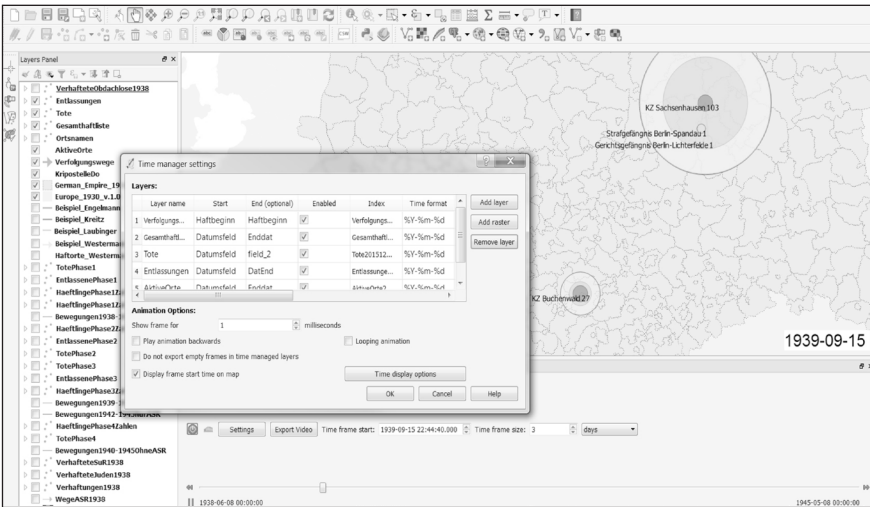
Layers Panel

VerhafteteObdachlose1938
Entlassungen
Tote
Gesamthaftliste
Ortsnamen
AktiveOrte
Verfolgungswege
KripostelleDo
German_Empire_19
Europe_1930_v.1.0
Beispiel_Engelmann
Beispiel_Kreitz
Beispiel_Laubinger
Beispiel_Westerma
Haftorte_Westerm
TotePhase1
EntlassenePhase1
HaeftlingePhase1Z
HaeftlingePhase1Z
Bewegungen1938-
HaeftlingePhase2Z
EntlassenePhase2
TotePhase2
TotePhase3
EntlassenePhase3
HaeftlingePhase3Z
Bewegungen1939-
Bewegungen1942-1945ohneASR
HaeftlingePhase4Zahlen
TotePhase4
Bewegungen1940-1945OhneASR
VerhafteteSuR1938
VerhafteteJuden1938
Verhaftungen1938
WegeASR1938

Time manager settings

Layers:

| | Layer name | Start | End (optional) | Enabled | Index | Time format |
|---|---|---|---|---|---|---|
| 1 | Verfolgungs... | Haftbeginn | Haftbeginn | ✓ | Verfolgungs... | %Y-%m-%d |
| 2 | Gesamthaftl... | Datumsfeld | Enddat | ✓ | Gesamthaftl... | %Y-%m-%d |
| 3 | Tote | Datumsfeld | field_2 | ✓ | Tote201512... | %Y-%m-%d |
| 4 | Entlassungen | Datumsfeld | DatEnd | ✓ | Entlassunge... | %Y-%m-%d |
| 5 | AktiveOrte | Datumsfeld | Enddat | ✓ | AktiveOrte2 | %Y-%m-%d |

Add layer
Add raster
Remove layer

Animation Options:
Show frame for 1 milliseconds
Play animation backwards
Looping animation
Do not export empty frames in time managed layers
Display frame start time on map
Time display options
OK
Cancel
Help

KZ Sachsenhausen 103
Strafgefängnis Berlin-Spandau 1
Gerichtsgefängnis Berlin-Lichterfelde 1
KZ Buchenwald 27

1939-09-15

Settings
Export Video
Time frame start: 1939-09-15 22:44:40.000
Time frame size: 3
days

1938-06-08 00:00:00
1945-05-08 00:00:00